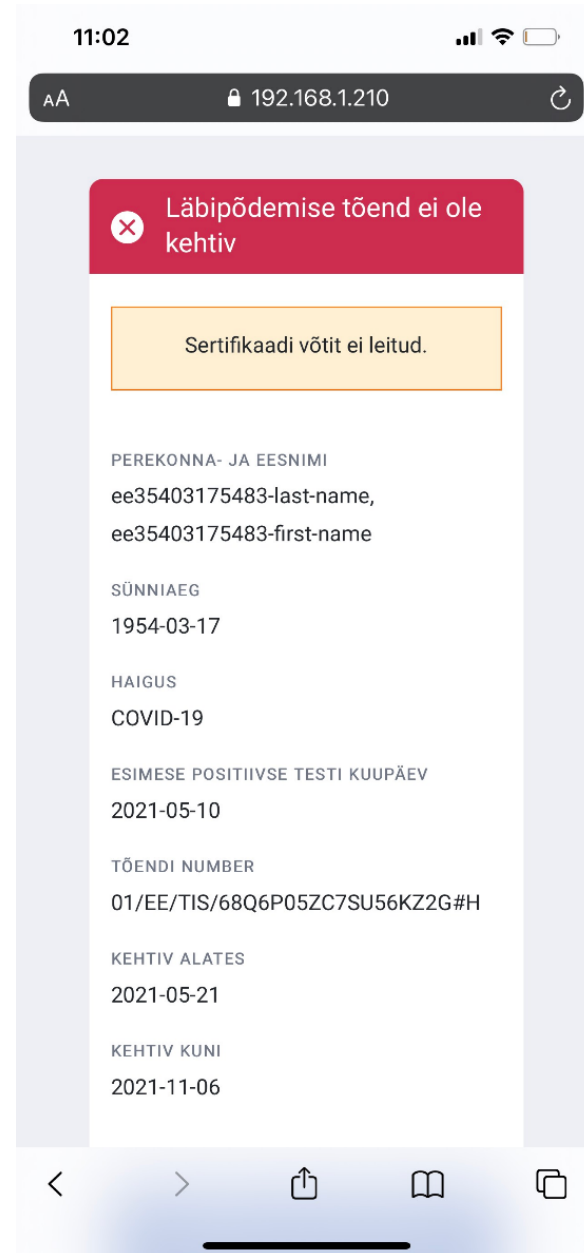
11:02

AA 192.168.1.210

Läbipõdemise tõend ei ole kehtiv

Sertifikaadi võtit ei leitud.

PEREKONNA- JA EESNIMI
ee35403175483-last-name, ee35403175483-first-name

SÜNNIAEG
1954-03-17

HAIGUS
COVID-19

ESIMESE POSITIIVSE TESTI KUUPÄEV
2021-05-10

TÕENDI NUMBER
01/EE/TIS/68Q6P05ZC7SU56KZ2G#H

KEHTIV ALATES
2021-05-21

KEHTIV KUNI
2021-11-06